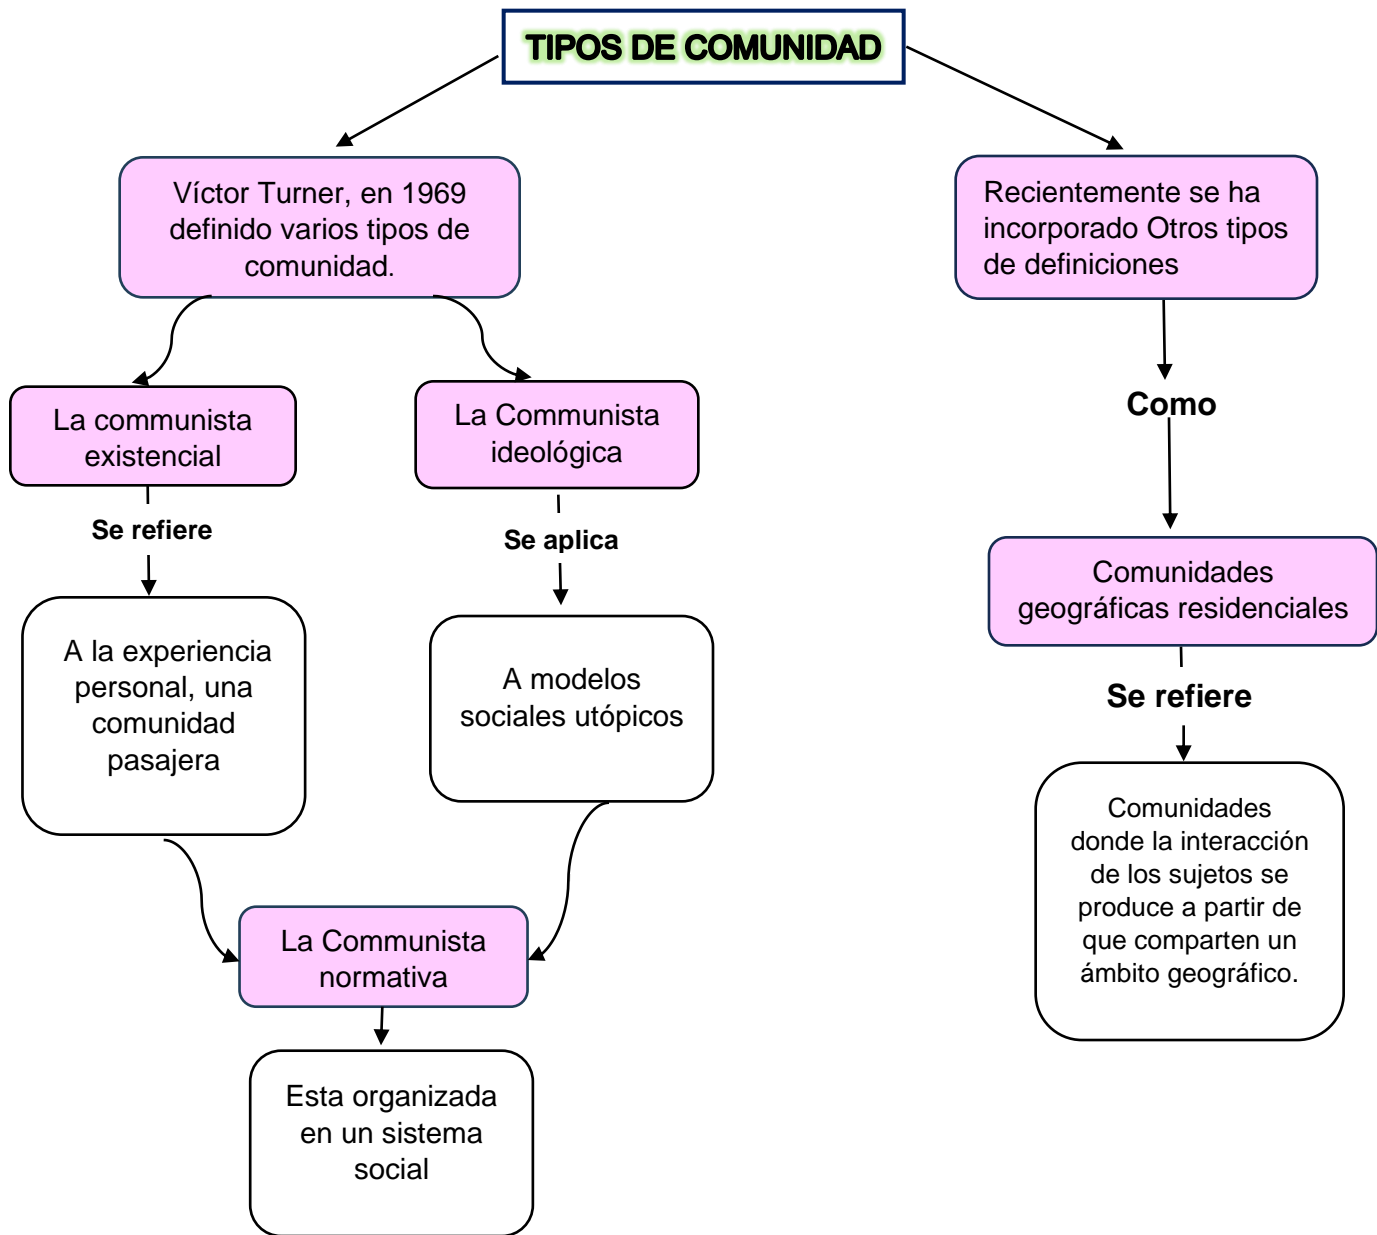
TIPOS DE COMUNIDAD

Víctor Turner, en 1969 definido varios tipos de comunidad.

Recientemente se ha incorporado Otros tipos de definiciones

La communista existencial

Se refiere

A la experiencia personal, una comunidad pasajera

La Communista ideológica

Se aplica

A modelos sociales utópicos

La Communista normativa

Esta organizada en un sistema social

Como

Comunidades geográficas residenciales

Se refiere

Comunidades donde la interacción de los sujetos se produce a partir de que comparten un ámbito geográfico.